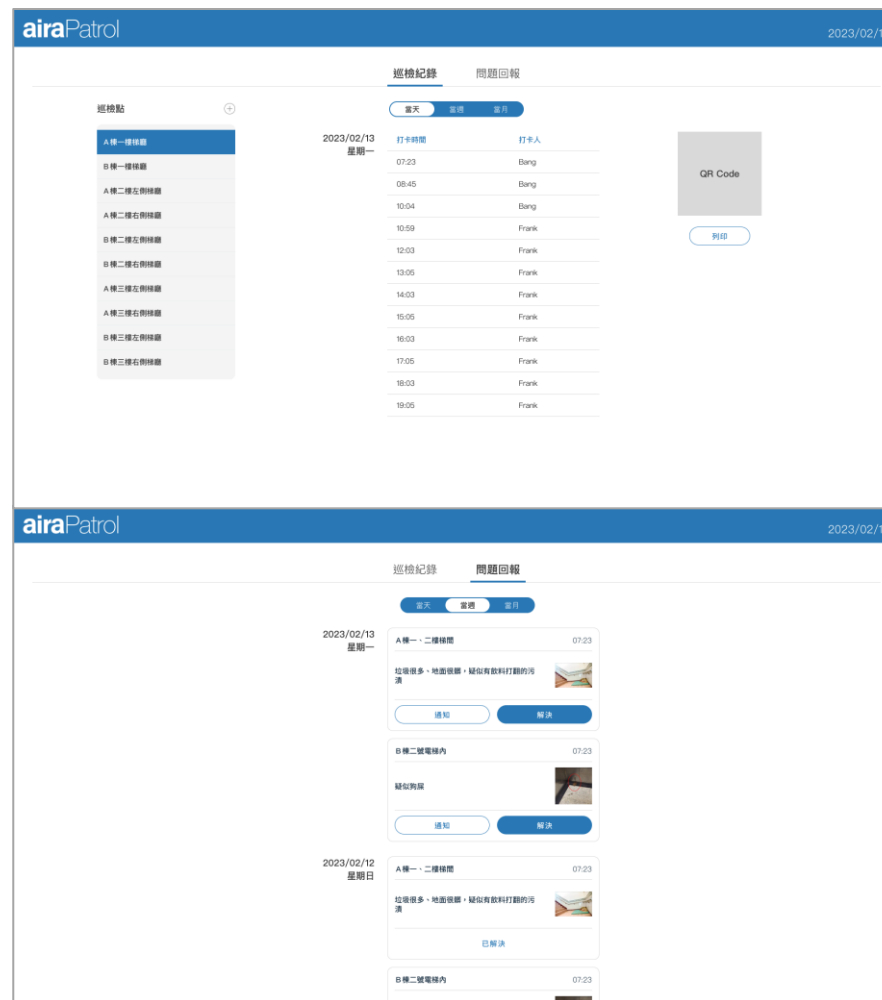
airaPatrol

2023/02/1

巡檢紀錄 問題回報

巡檢點

A棟一樓梯廳
B棟一樓梯廳
A棟二樓左側梯廳
A棟二樓右側梯廳
B棟二樓左側梯廳
B棟二樓右側梯廳
A棟三樓左側梯廳
A棟三樓右側梯廳
B棟三樓左側梯廳
B棟三樓右側梯廳

當天 當週 當月

2023/02/13
星期一

| 打卡時間 | 打卡人 |
|---|---|
| 07:23 | Bang |
| 08:45 | Bang |
| 10:04 | Bang |
| 10:59 | Frank |
| 12:03 | Frank |
| 13:05 | Frank |
| 14:03 | Frank |
| 15:05 | Frank |
| 16:03 | Frank |
| 17:05 | Frank |
| 18:03 | Frank |
| 19:05 | Frank |

QR Code

列印

airaPatrol

2023/02/1

巡檢紀錄 問題回報

當天 當週 當月

2023/02/13
星期一

A棟一、二樓梯間 07:23

垃圾很多，地面很髒，疑似有飲料打翻的污漬

通知 解決

B棟二號電梯內 07:23

疑似狗屎

通知 解決

2023/02/12
星期日

A棟一、二樓梯間 07:23

垃圾很多，地面很髒，疑似有飲料打翻的污漬

已解決

B棟二號電梯內 07:23